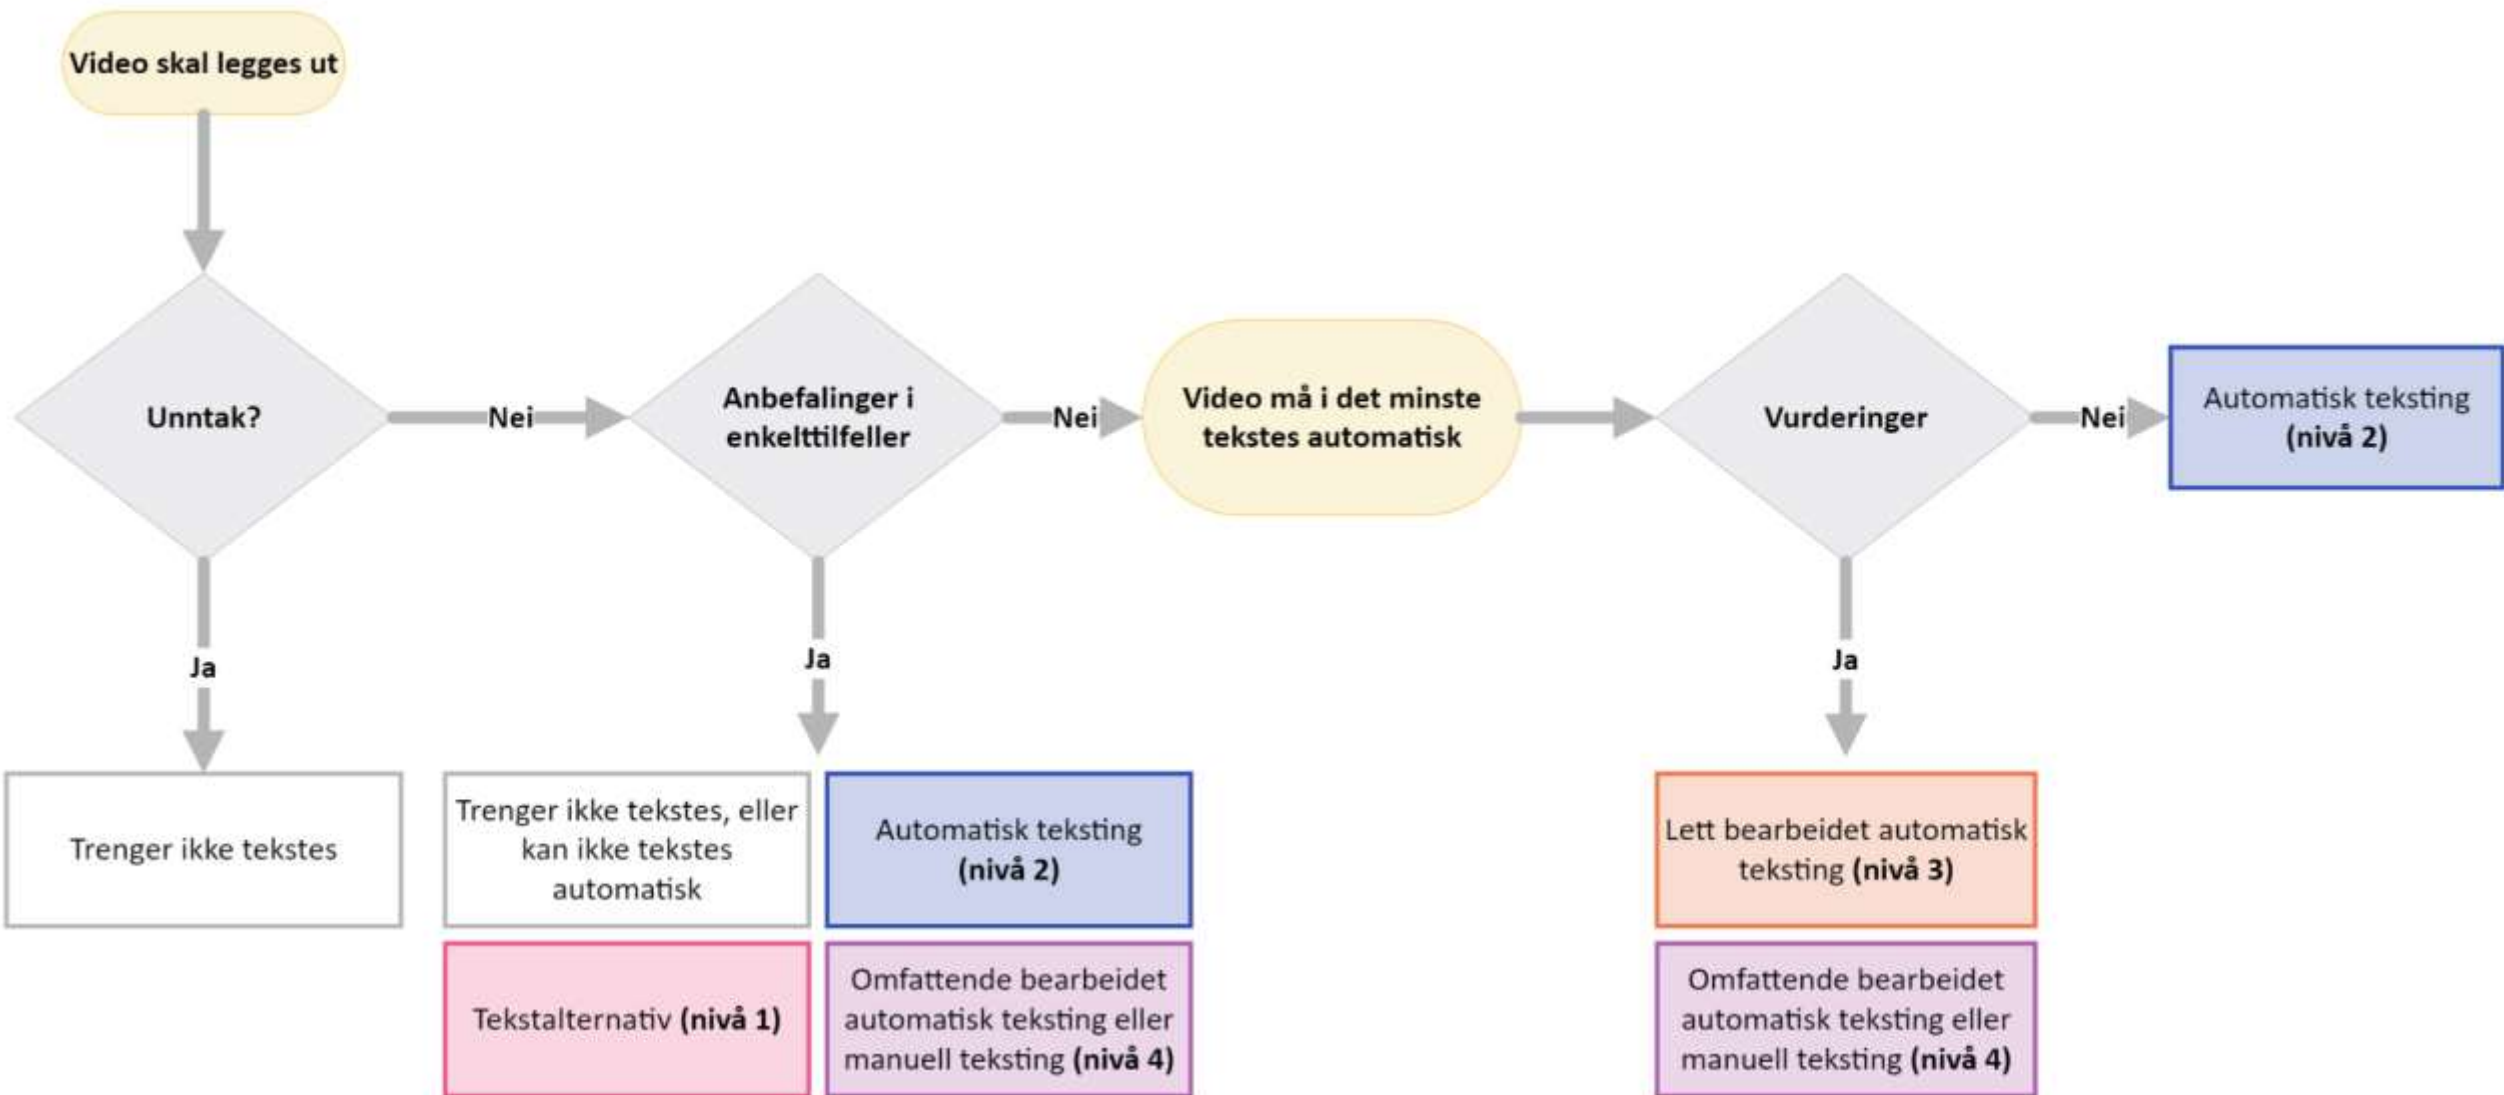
Video skal legges ut

Unntak?

Nei

Anbefalinger i enkelttilfeller

Nei

Video må i det minste tekstes automatisk

Vurderinger

Nei

Automatisk teksting (nivå 2)

Ja

Trenger ikke tekstes

Ja

Trenger ikke tekstes, eller kan ikke tekstes automatisk

Automatisk teksting (nivå 2)

Tekstalternativ (nivå 1)

Omfattende bearbeidet automatisk teksting eller manuell teksting (nivå 4)

Ja

Lett bearbeidet automatisk teksting (nivå 3)

Omfattende bearbeidet automatisk teksting eller manuell teksting (nivå 4)